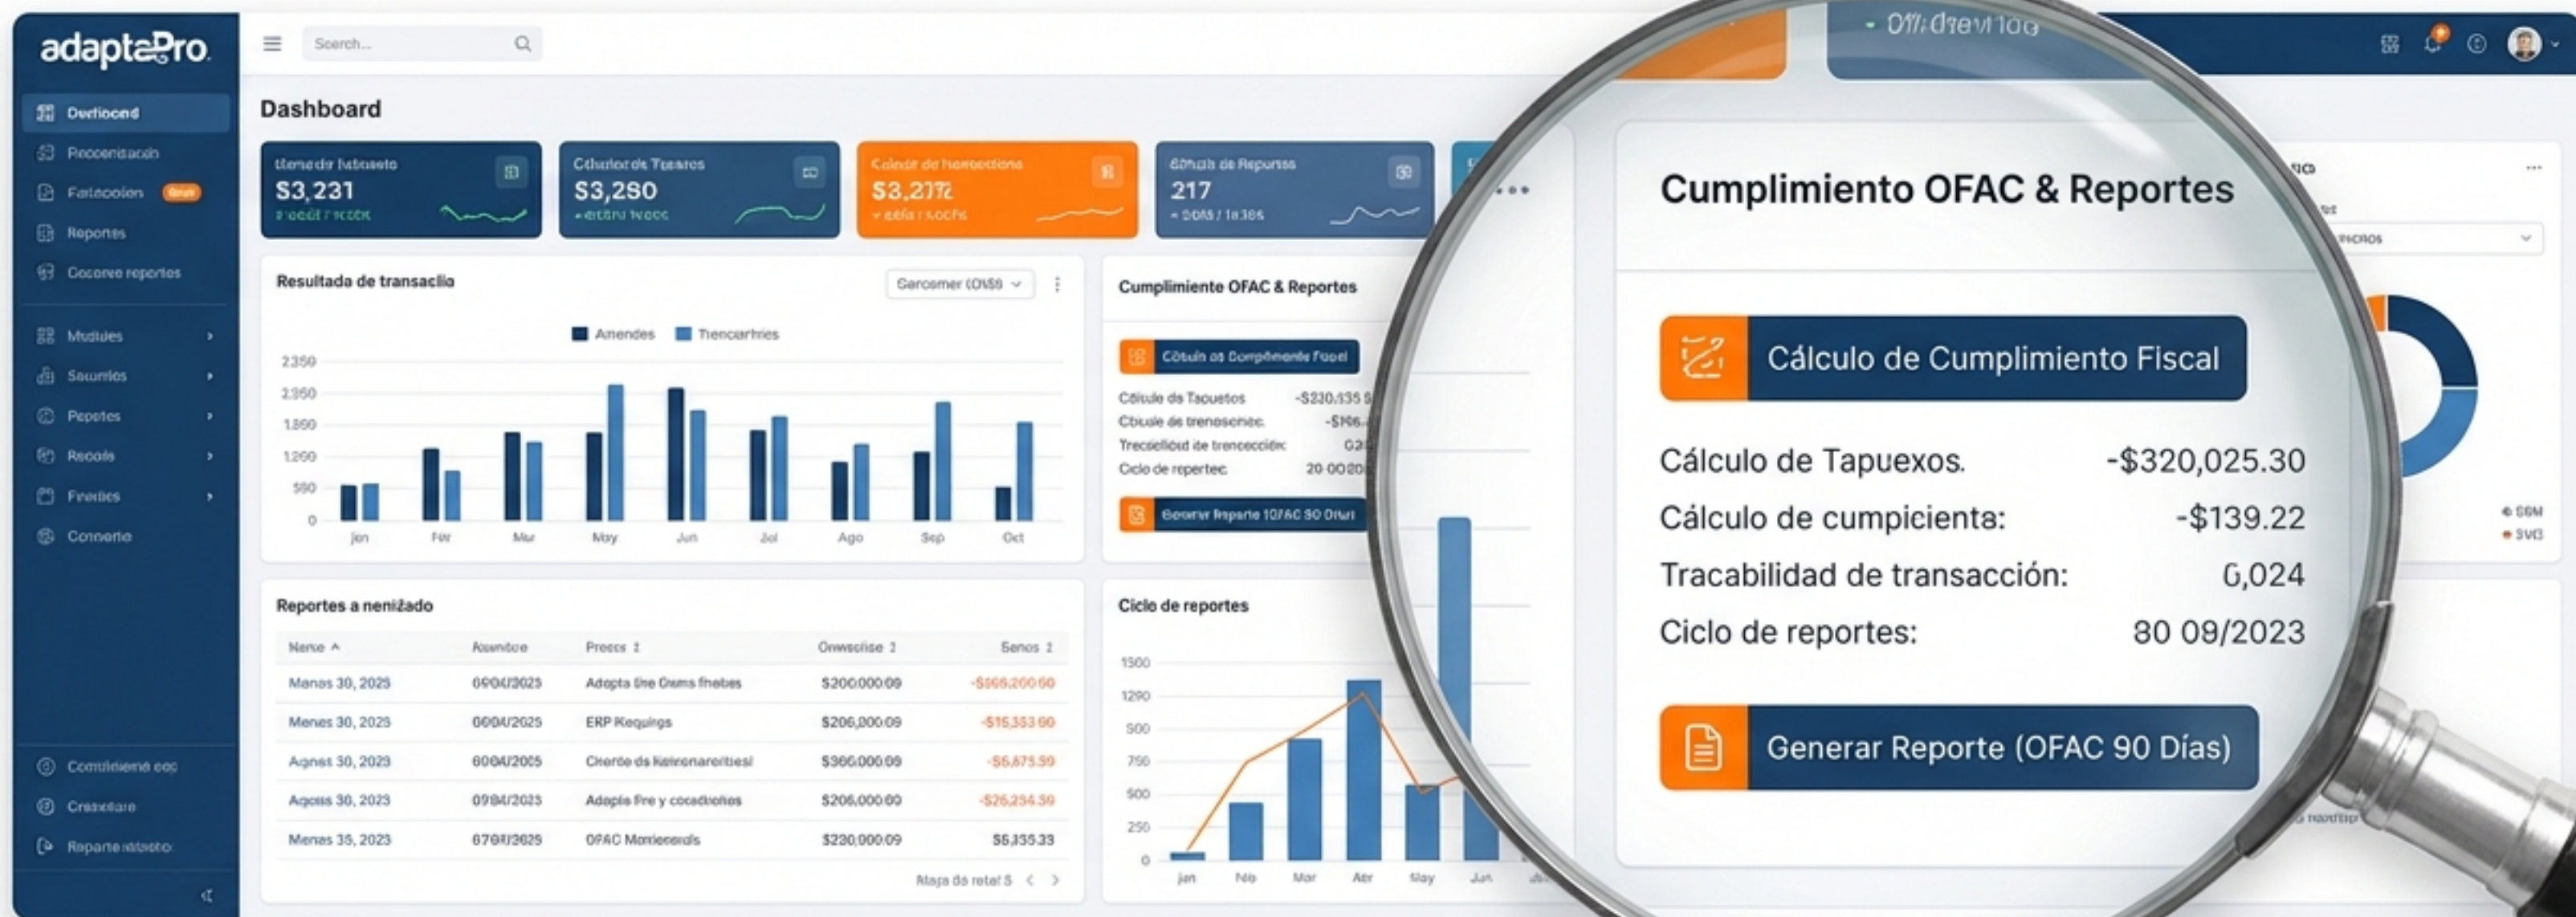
adaptaPro

Search...

Dashboard

Overhead
Procesamiento
Facturación
Reportes
Generar reportes

Modules
Security
Pepites
Recods
Frentes
Convertir

Cumplimiento ooc
Conectare
Reporte rotativo

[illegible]
$3,231
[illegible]

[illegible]
$3,280
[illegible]

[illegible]
$3,217
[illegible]

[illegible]
217
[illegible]

Resultado de transacción

Generar (OMS) ⌄

Amendes Transacciones

| | |
|---|---|
| 2,350 | |
| 2,350 | |
| 1,850 | |
| 1,260 | |
| 580 | |
| 0 | |

Jan Feb Mar May Jun Jul Ago Sep Oct

Cumplimiento OFAC & Reportes

Cálculo de Cumplimiento Fiscal

Cálculo de Tapuetos -$320,025.30
Cálculo de transacciones -$139.22
Trazabilidad de transacción 6,024
Ciclo de reportes 80 09/2023

Generar Reporte (OFAC 90 Días)

Reportes a nenizado

| Name ^ | Asientos | Proces ↕ | Ganancias ↕ | Senos ↕ |
|---|---|---|---|---|
| Menes 30, 2023 | 09/04/2025 | Adopta the Gums fnebes | $200,000.09 | -$166,200.60 |
| Menes 30, 2023 | 06/04/2025 | ERP Requings | $206,000.09 | -$15,353.60 |
| Agnst 30, 2023 | 06/04/2005 | Cierre de Kalronareitest | $366,000.09 | -$6,675.30 |
| Agnss 30, 2023 | 09/04/2023 | Adapta Fre y cocadones | $206,000.00 | -$26,234.30 |
| Menes 35, 2023 | 07/04/2025 | OFAC Monieenals | $230,000.09 | $5,335.33 |

Mapa de total 5

Ciclo de reportes

1500
1290
500
750
500
250
0

Jan Feb Mar Apr May Jun

Cumplimiento OFAC & Reportes

Cálculo de Cumplimiento Fiscal

Cálculo de Tapuexos. -$320,025.30
Cálculo de cumpicienta: -$139.22
Tracabilidad de transacción: 6,024
Ciclo de reportes: 80 09/2023

Generar Reporte (OFAC 90 Días)

SGM
SVG